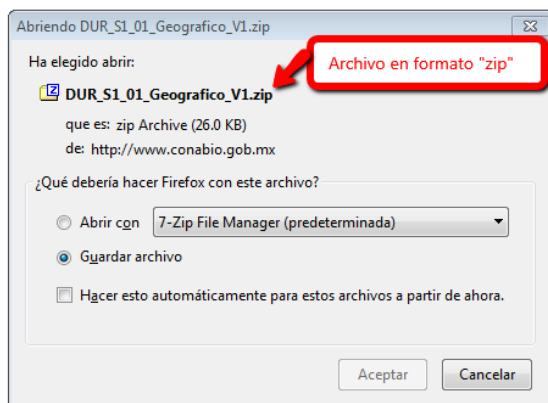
Abriendo DUR_S1_01_Geografico_V1.zip

Ha elegido abrir:

Archivo en formato "zip"

DUR_S1_01_Geografico_V1.zip

que es: zip Archive (26.0 KB)

de: http://www.conabio.gob.mx

¿Qué debería hacer Firefox con este archivo?

Abrir con 7-Zip File Manager (predeterminada)

Guardar archivo

Hacer esto automáticamente para estos archivos a partir de ahora.

Aceptar

Cancelar